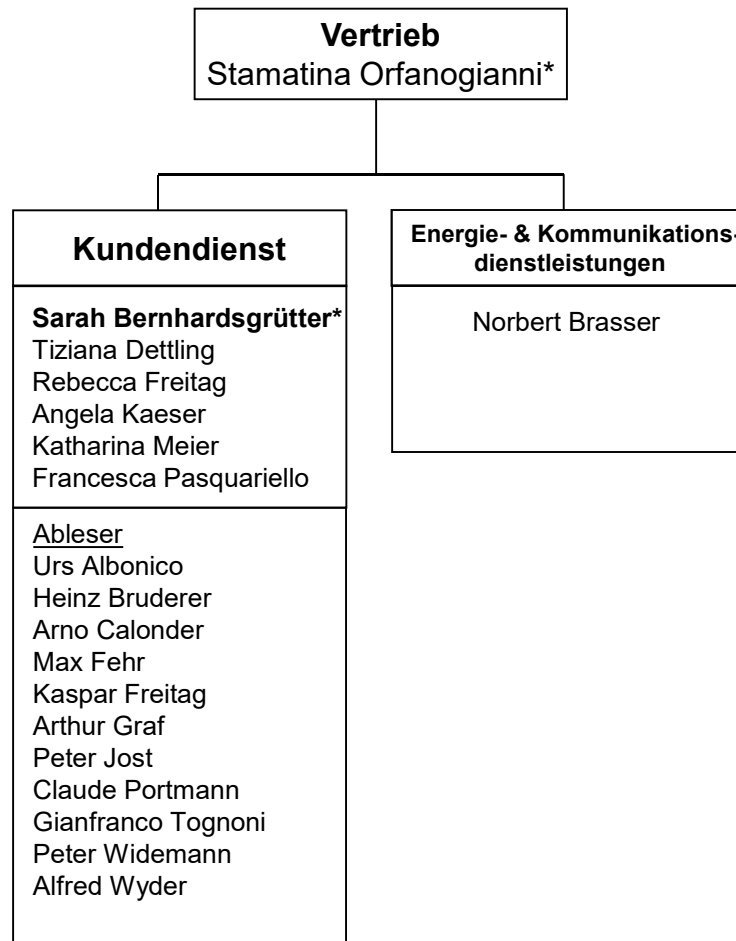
**Vertrieb**
Stamatina Orfanogianni*

**Kundendienst**

**Sarah Bernhardsgrütter***
Tiziana Dettling
Rebecca Freitag
Angela Kaeser
Katharina Meier
Francesca Pasquariello

Ableser
Urs Albonico
Heinz Bruderer
Arno Calonder
Max Fehr
Kaspar Freitag
Arthur Graf
Peter Jost
Claude Portmann
Gianfranco Tognoni
Peter Widemann
Alfred Wyder

**Energie- & Kommunikationsdienstleistungen**

Norbert Brasser